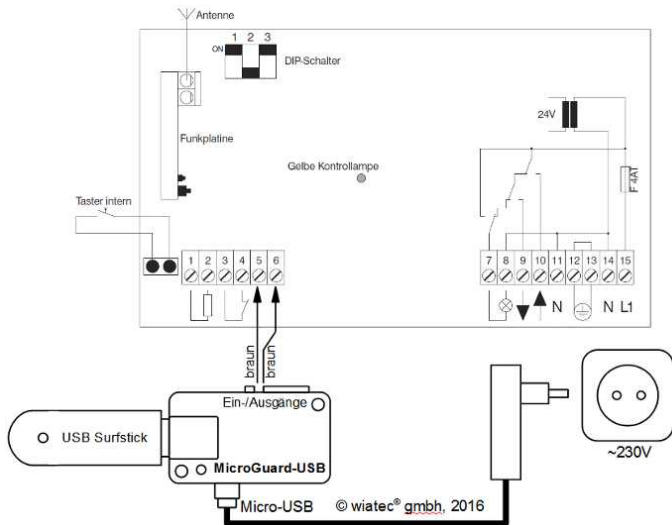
Antenne

ON 1 2 3

DIP-Schalter

24V

Funkplatine

Gelbe Kontrollampe

F 4AT

Taster intern

1 2 3 4 5 6

7 8 9 10 11 12 13 14 15

N N L1

braun braun

Ein-/Ausgänge

USB Surfstick

MicroGuard-USB

Micro-USB

© wiatec® gmbh, 2016

~230V